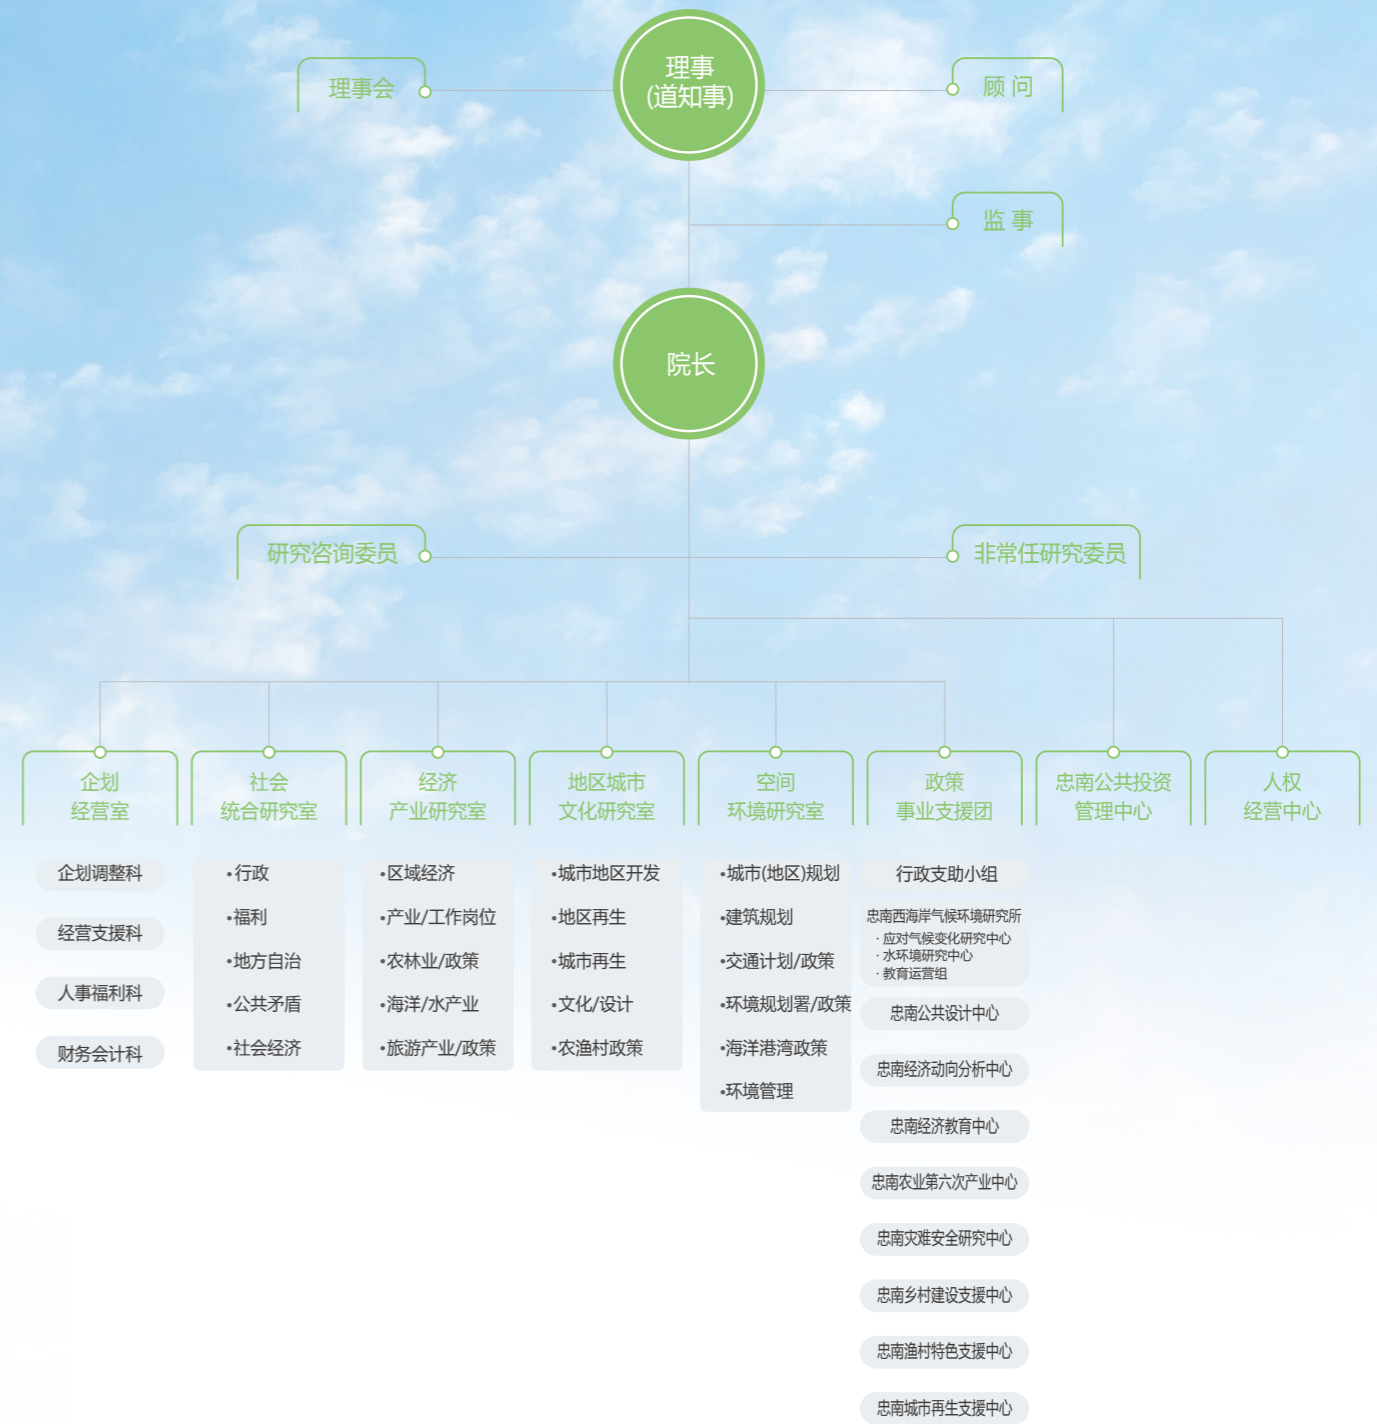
理事会

理事
(道知事)

顾 问

监 事

院长

研究咨询委员

非常任研究委员

企划
经营室

企划调整科

经营支援科

人事福利科

财务会计科

社会
统合研究室

•行政
•福利
•地方自治
•公共矛盾
•社会经济

经济
产业研究室

•区域经济
•产业/工作岗位
•农林业/政策
•海洋/水产业
•旅游产业/政策

地区城市
文化研究室

•城市地区开发
•地区再生
•城市再生
•文化/设计
•农渔村政策

空间
环境研究室

•城市(地区)规划
•建筑规划
•交通计划/政策
•环境规划署/政策
•海洋港湾政策
•环境管理

政策
事业支援团

行政支助小组

忠南西海岸气候环境研究所
· 应对气候变化研究中心
· 水环境研究中心
· 教育运营组

忠南公共设计中心

忠南经济动向分析中心

忠南经济教育中心

忠南农业第六次产业中心

忠南灾难安全研究中心

忠南乡村建设支援中心

忠南渔村特色支援中心

忠南城市再生支援中心

忠南公共投资
管理中心

人权
经营中心